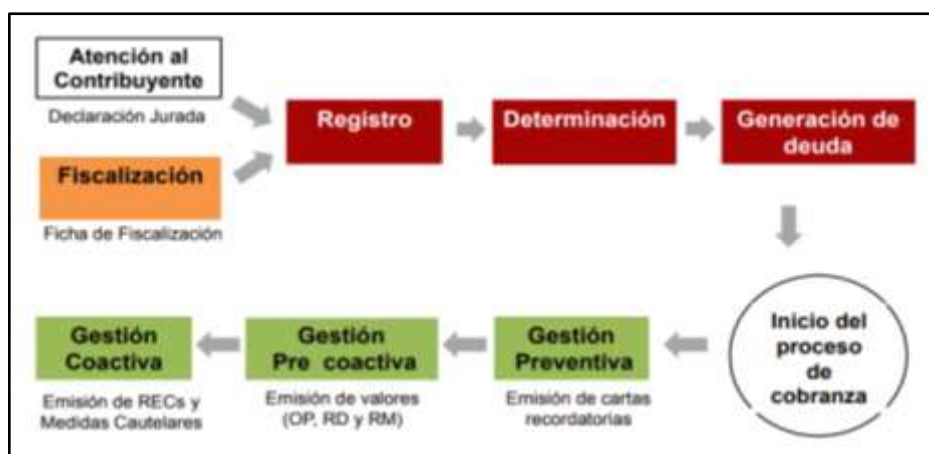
Atención al Contribuyente

Declaración Jurada

Fiscalización

Ficha de Fiscalización

Registro

Determinación

Generación de deuda

Inicio del proceso de cobranza

Gestión Preventiva

Emisión de cartas recordatorias

Gestión Pre coactiva

Emisión de valores (OP, RD y RM)

Gestión Coactiva

Emisión de RECs y Medidas Cautelares